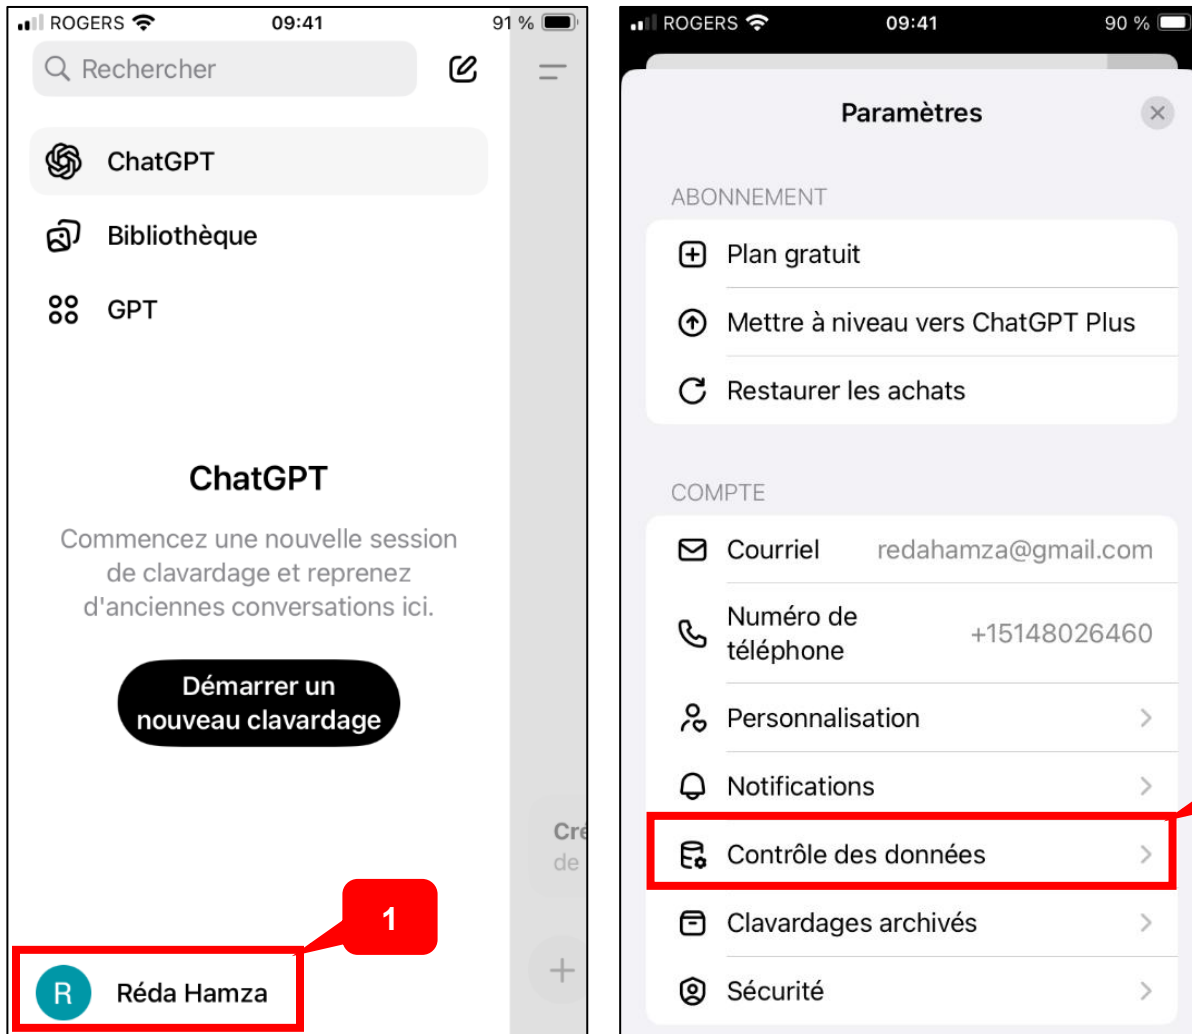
ROGERS 09:41 91 %

Rechercher

ChatGPT

Bibliothèque

GPT

ChatGPT

Commencez une nouvelle session de clavardage et reprenez d'anciennes conversations ici.

Démarrer un nouveau clavardage

Cre
de

1

R Réda Hamza

ROGERS 09:41 90 %

Paramètres

ABONNEMENT

Plan gratuit

Mettre à niveau vers ChatGPT Plus

Restaurer les achats

COMPTE

Courriel redahamza@gmail.com

Numéro de téléphone +15148026460

Personnalisation

Notifications

Contrôle des données

Clavardages archivés

Sécurité